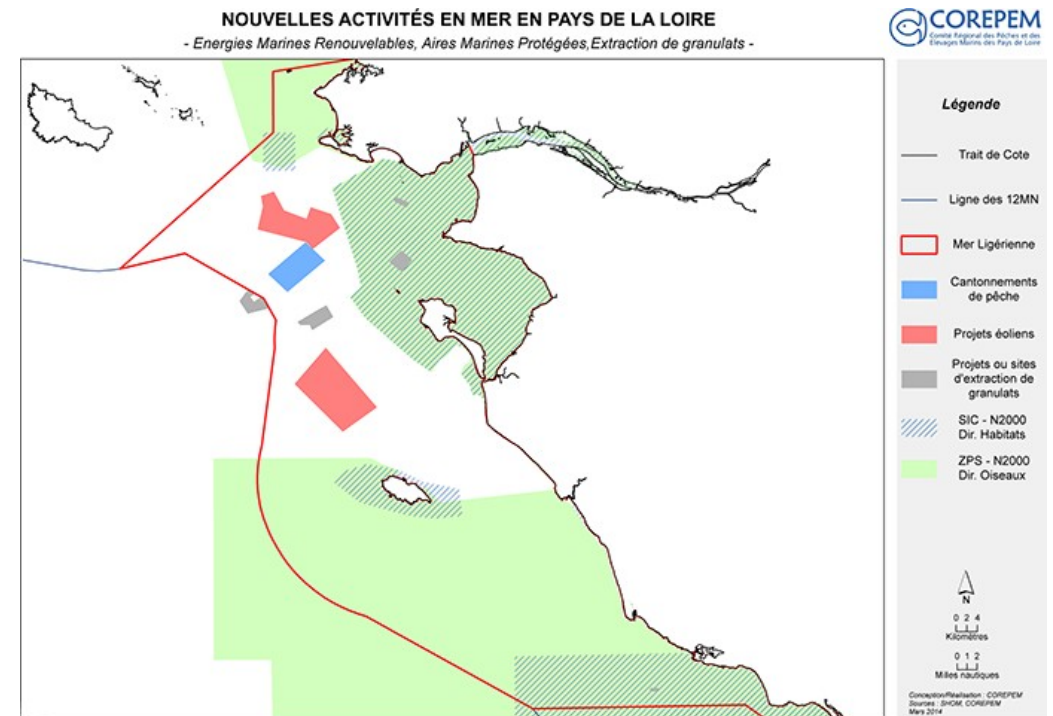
NOUVELLES ACTIVITÉS EN MER EN PAYS DE LA LOIRE
- Energies Marines Renouvelables, Aires Marines Protégées,Extraction de granulats -

COREPEM
Comité Régional des Pêches et des Elevages Marins des Pays de Loire

Légende

Trait de Cote

Ligne des 12MN

Mer Ligérienne

Cantonnements de pêche

Projets éoliens

Projets ou sites d'extraction de granulats

SIC - N2000 Dir. Habitats

ZPS - N2000 Dir. Oiseaux

N

0 2 4
Kilomètres

0 1 2
Milles nautiques

Conception/Réalisation : COREPEM
Sources : SHOM, COREPEM
Mars 2014